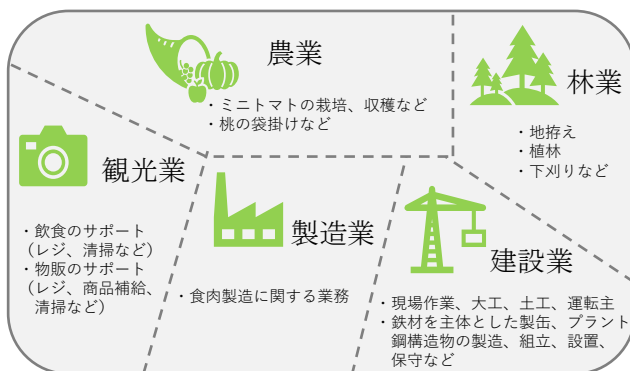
農業

・ミニトマトの栽培、収穫など
・桃の袋掛けなど

林業

・地拵え
・植林
・下刈りなど

観光業

・飲食のサポート
（レジ、清掃など）
・物販のサポート
（レジ、商品補給、清掃など）

製造業

・食肉製造に関する業務

建設業

・現場作業、大工、土工、運転主
・鉄材を主体とした製缶、プラント鋼構造物の製造、組立、設置、保守など